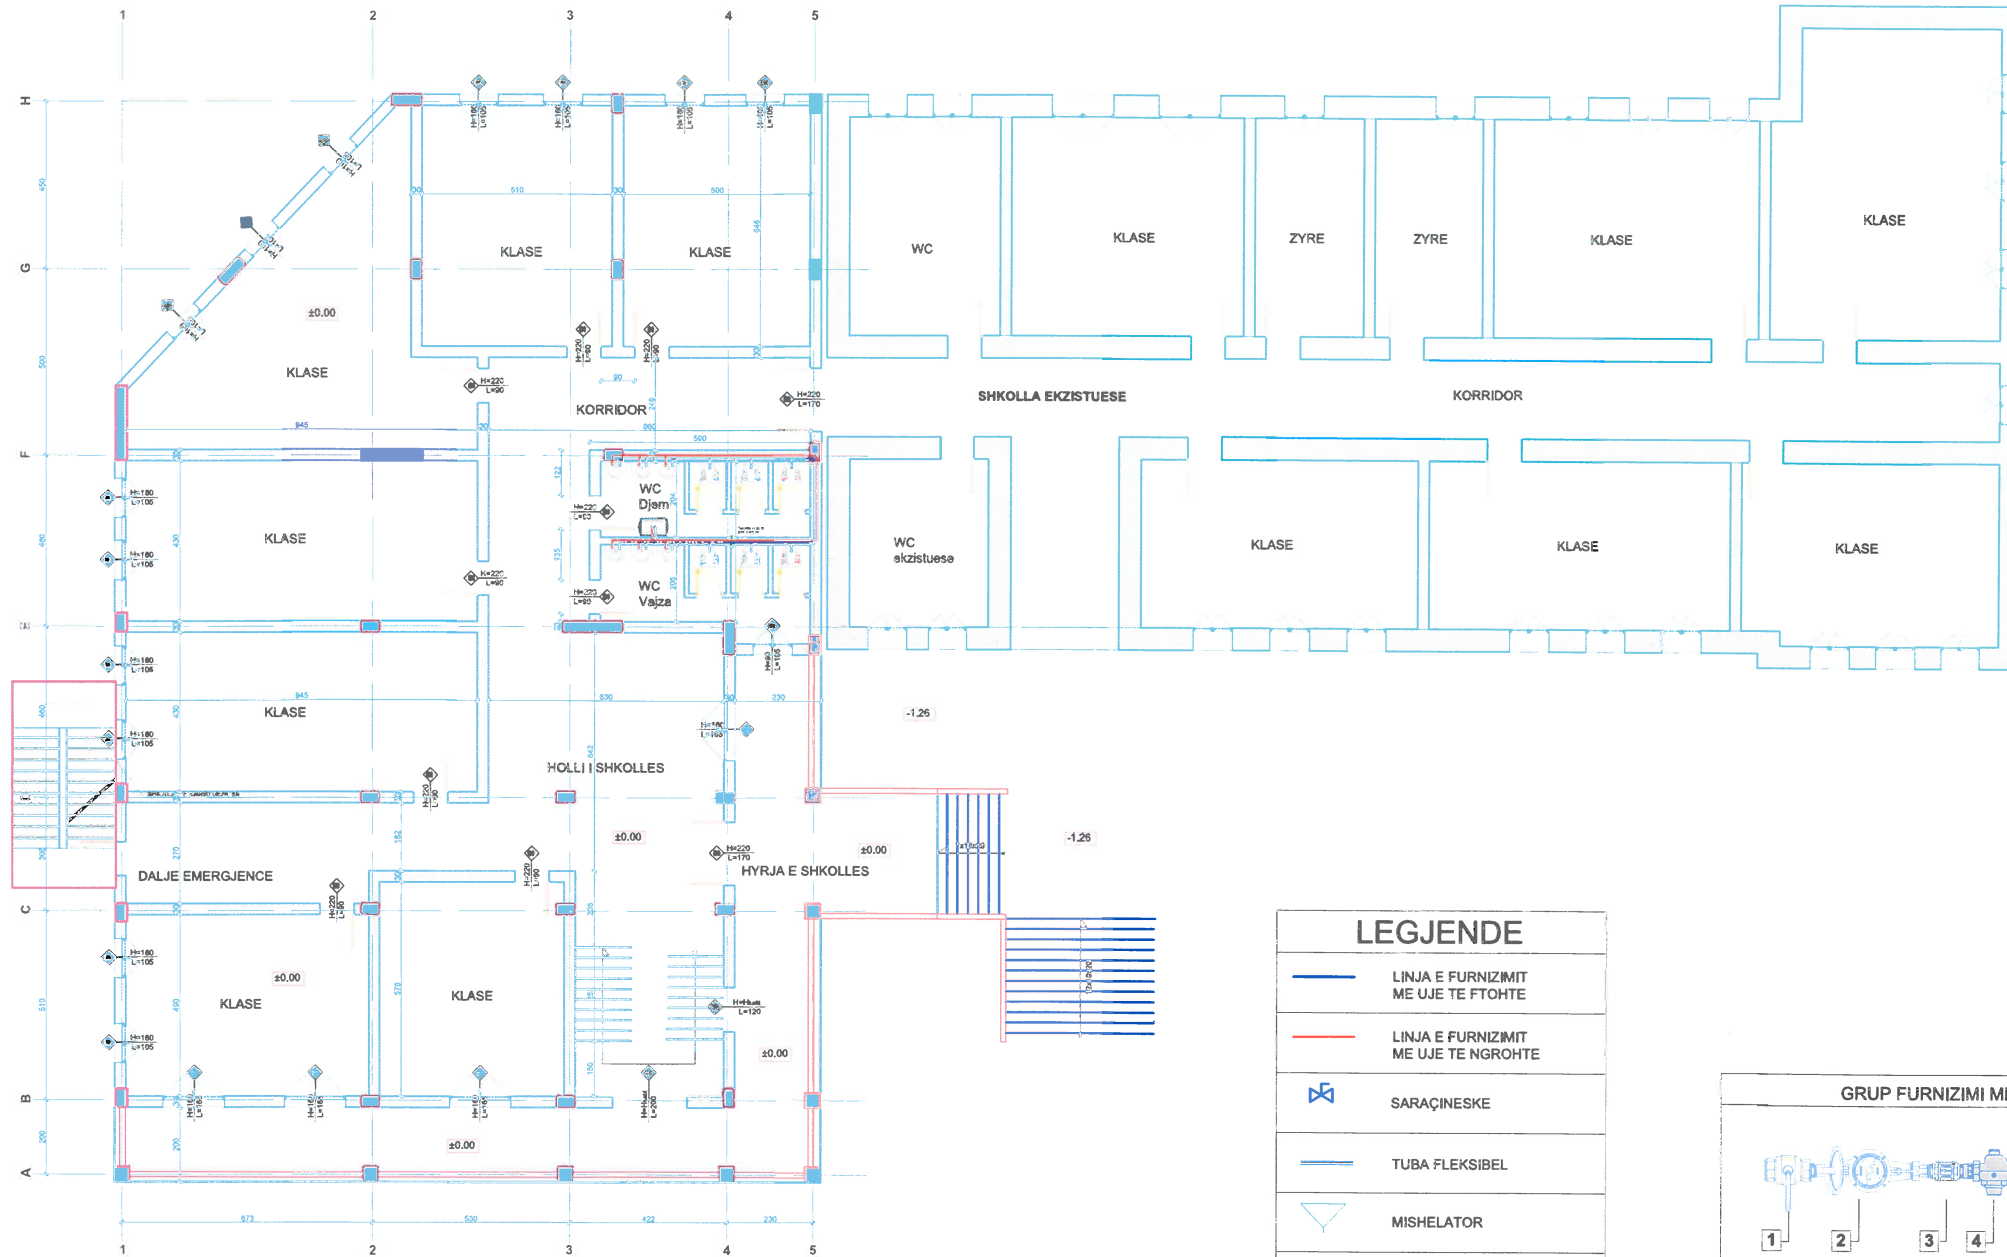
1 2 3 4 5

H
G
F
E
D
C
B
A

KLASE
KLASE
KLASE
±0.00
KORRIDOR
WC
KLASE
ZYRE
ZYRE
KLASE
KLASE
SHKOLLA EKZISTUESE
KORRIDOR
KLASE
WC Djem
WC Vajza
WC ekzistuese
KLASE
KLASE
KLASE
KLASE
-1.26
HOLLI I SHKOLLES
±0.00
±0.00
-1.26
DALJE EMERGJENCE
HYRJA E SHKOLLES
±0.00
KLASE
KLASE
±0.00
±0.00

H=220 L=90
H=220 L=170
H=180 L=105
H=180 L=105
H=220 L=90
H=180 L=105
H=180 L=105
H=220 L=90
H=220 L=170
H=180 L=105
H=180 L=105
L=120

LEGJENDE
LINJA E FURNIZIMIT ME UJE TE FTOHTE
LINJA E FURNIZIMIT ME UJE TE NGROHTE
SARAÇINESKE
TUBA FLEKSIBEL
MISHELATOR

GRUP FURNIZIMI MI
1 2 3 4

673 530 422 230